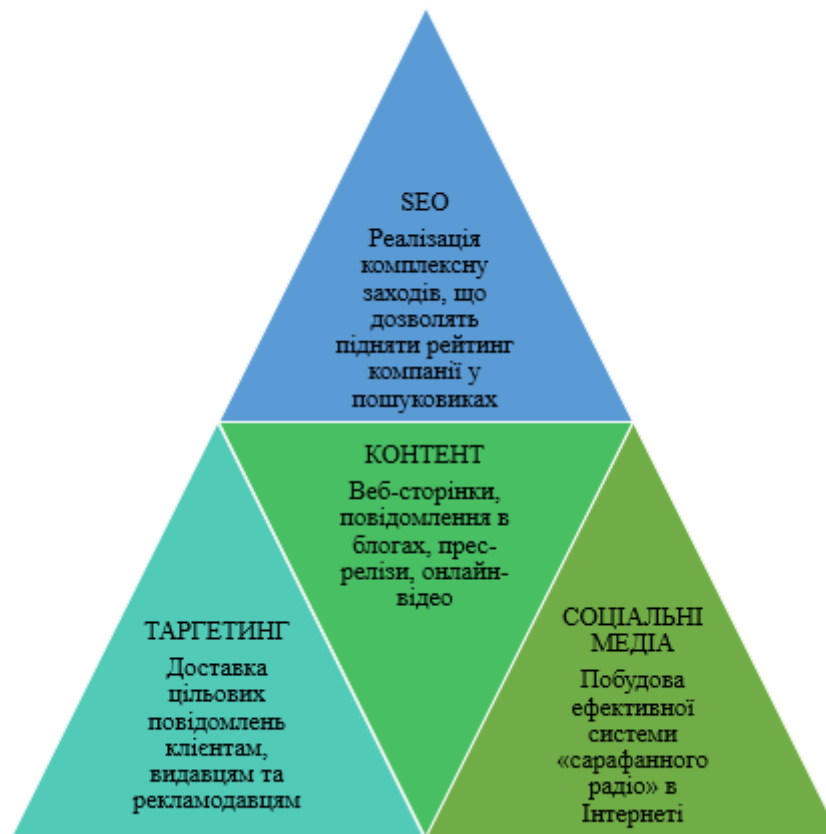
SEO

Реалізація комплексну заходів, що дозволять підняти рейтинг компанії у пошуковиках

КОНТЕНТ

Веб-сторінки, повідомлення в блогах, прес-релізи, онлайн-відео

ТАРГЕТИНГ

Доставка цільових повідомлень клієнтам, видавцям та рекламодавцям

СОЦІАЛЬНІ МЕДІА

Побудова ефективної системи «сарафанного радіо» в Інтернеті